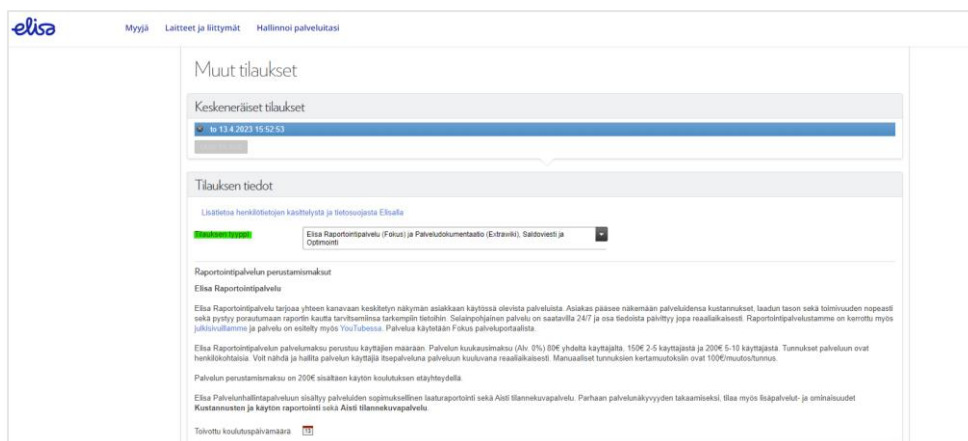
elisa

Myyjä Laitteet ja liittymät Hallinnoi palveluitasi

Muut tilaukset

Keskeneräiset tilaukset

to 13.4.2023 15:52:53

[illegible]

Tilauksen tiedot

Lisätietoa henkilötietojen käsittelystä ja tietosuojasta Elisalla

Tilauksen tyyppi

Elisa Raportointipalvelu (Fokus) ja Palveludokumentaatio (Extrawiki), Saldoviesti ja Optimointi

Raportointipalvelun perustamismaksut

Elisa Raportointipalvelu

Elisa Raportointipalvelu tarjoaa yhteen kanavaan keskitetyn näkymän asiakkaan käytössä olevista palveluista. Asiakas pääsee näkemään palveluidensa kustannukset, laadun tason sekä toimivuuden nopeasti sekä pystyy porautumaan raportin kautta tarvitsemiinsa tarkempiin tietoihin. Selainpohjainen palvelu on saatavilla 24/7 ja osa tiedoista päivittyy jopa reaaliaikaisesti. Raportointipalvelustamme on kerrottu myös julkisivuillamme ja palvelu on esitelty myös YouTubessa. Palvelua käytetään Fokus palveluportaalista.

Elisa Raportointipalvelun palvelumaksu perustuu käyttäjien määrään. Palvelun kuukausimaksu (Alv. 0%) 80€ yhdeltä käyttäjältä, 150€ 2-5 käyttäjästä ja 200€ 5-10 käyttäjästä. Tunnukset palveluun ovat henkilökohtaisia. Voit nähdä ja hallita palveluun käyttäjiä itsepalveluna palveluun kuuluvana reaaliaikaisesti. Manuaaliset tunnuksien kertamuutoksiin ovat 100€/muutos/tunnus.

Palvelun perustamismaksu on 200€ sisältäen käytön koulutuksen etäyhteydellä.

Elisa Palvelunhallintapalveluun sisältyy palveluiden sopimuksellinen laaturaportointi sekä Aisti tilannekuvapalvelu. Parhaan palvelunäkyvyyden takaamiseksi, tilaa myös lisäpalvelut- ja ominaisuudet Kustannusten ja käytön raportointi sekä Aisti tilannekuvapalvelu.

Toivottu koulutuspäivämäärä